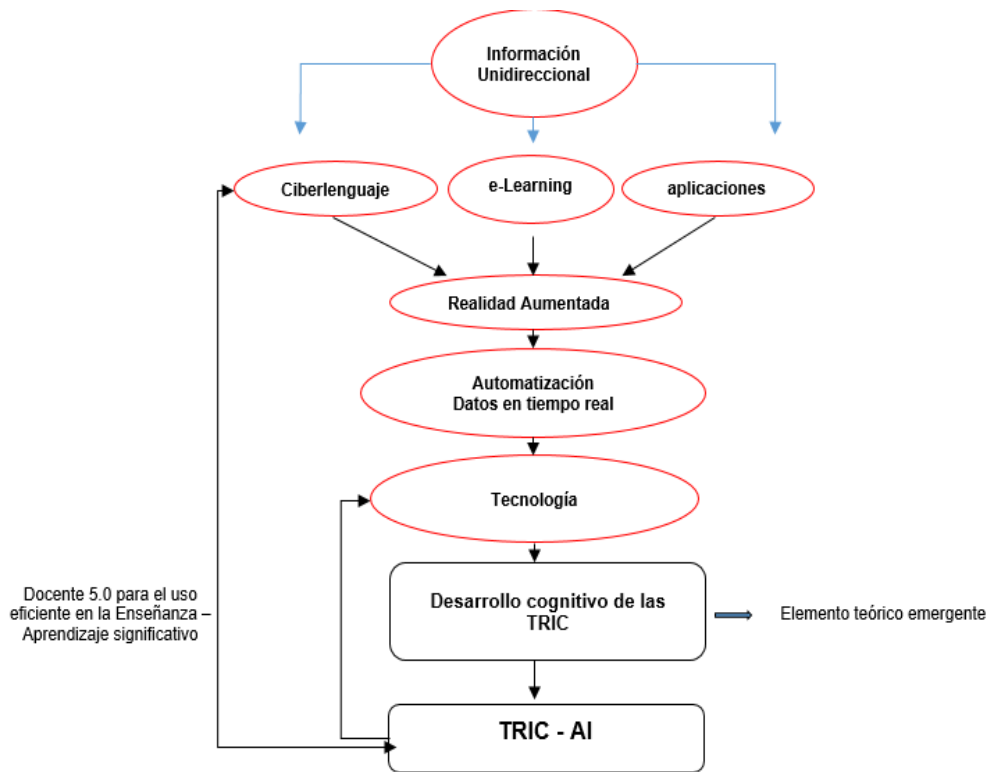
Información Unidireccional

Ciberlenguaje

e-Learning

aplicaciones

Realidad Aumentada

Automatización
Datos en tiempo real

Tecnología

Docente 5.0 para el uso eficiente en la Enseñanza – Aprendizaje significativo

Desarrollo cognitivo de las TRIC

Elemento teórico emergente

TRIC - AI